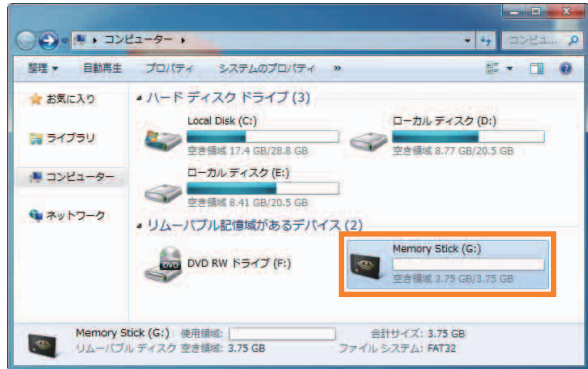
▸ コンピューター ▸

コンピュ...

整理 ▾ 自動再生 プロパティ システムのプロパティ »

お気に入り

ライブラリ

コンピューター

ネットワーク

ハード ディスク ドライブ (3)

Local Disk (C:)
空き領域 17.4 GB/28.8 GB

ローカル ディスク (D:)
空き領域 8.77 GB/20.5 GB

ローカル ディスク (E:)
空き領域 8.41 GB/20.5 GB

リムーバブル記憶域があるデバイス (2)

DVD RW ドライブ (F:)

Memory Stick (G:)
空き領域 3.75 GB/3.75 GB

Memory Stick (G:) 使用領域:
リムーバブル ディスク 空き領域: 3.75 GB

合計サイズ: 3.75 GB
ファイル システム: FAT32